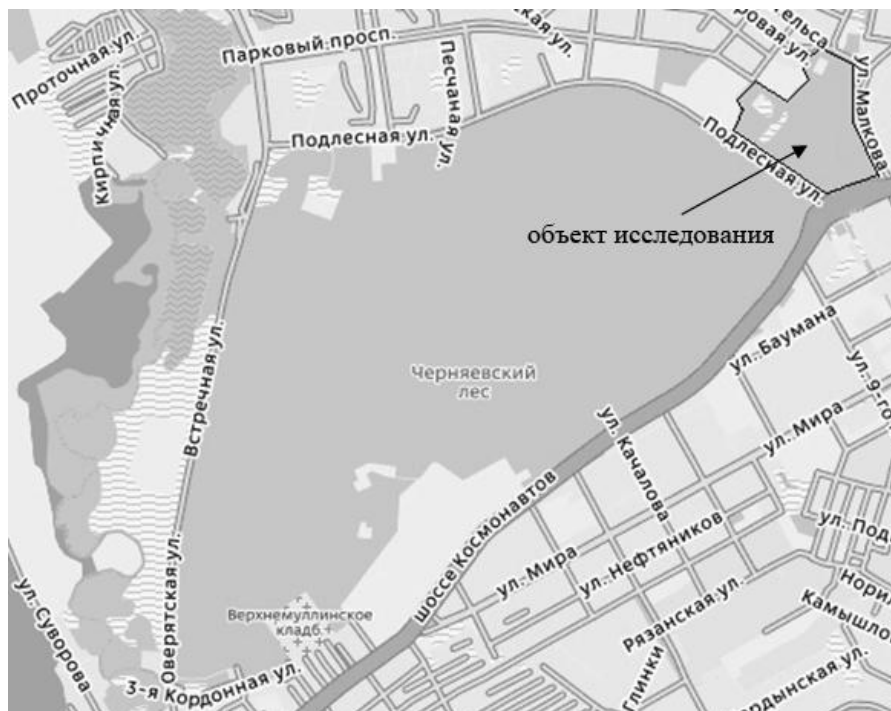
Проточная ул.
Кирпичная ул.
Парковый просп.
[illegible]ская ул.
Печаная ул.
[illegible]ельса
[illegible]ровая ул.
ул. Малкова
Подлесная ул.
Подлесная ул.
объект исследования
Встречная ул.
Черняевский лес
ул. Баумана
ул. 9-го
ул. Мира
ул. Качалова
шоссе Космонавтов
ул. Нефтяников
ул. Под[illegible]
Нори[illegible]
ул. Мира
Оверятская ул.
ул. Суворова
Верхнемуллинское кладб.
Рязанская ул.
Камышло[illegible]
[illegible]рдынская ул.
Глинки
3-я Кордонная ул.